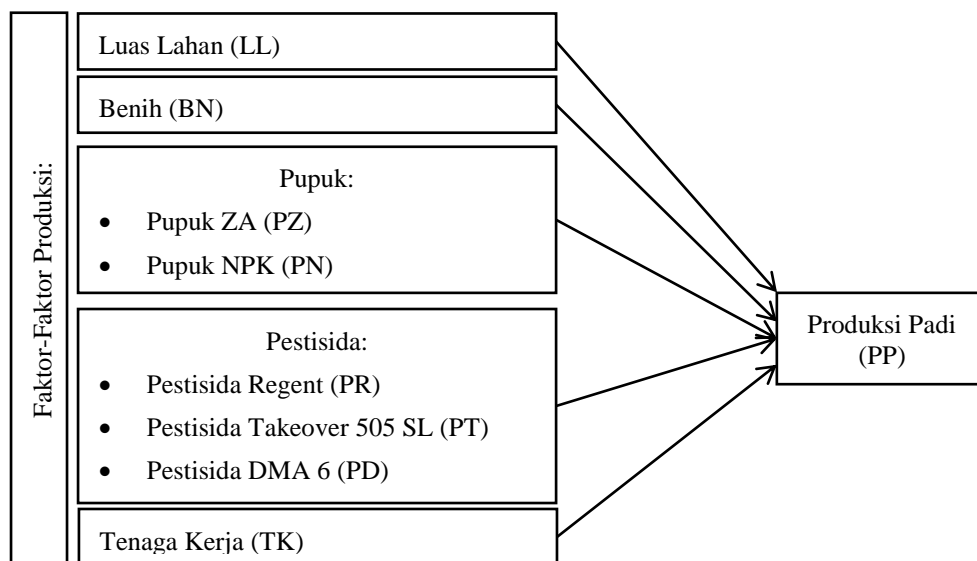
Faktor-Faktor Produksi:

Luas Lahan (LL)

Benih (BN)

Pupuk:
- Pupuk ZA (PZ)
- Pupuk NPK (PN)

Pestisida:
- Pestisida Regent (PR)
- Pestisida Takeover 505 SL (PT)
- Pestisida DMA 6 (PD)

Tenaga Kerja (TK)

Produksi Padi (PP)